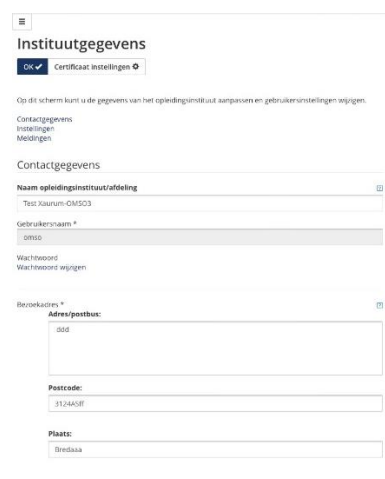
≡

Instituutgegevens

OK ✔ Certificaat instellingen ⚙

Op dit scherm kunt u de gegevens van het opleidingsinstituut aanpassen en gebruikersinstellingen wijzigen.

Contactgegevens
Instellingen
Meldingen

Contactgegevens

Naam opleidingsinstituut/afdeling

Test Xaurum-OMSO3

Gebruikersnaam *

omso

Wachtwoord
Wachtwoord wijzigen

Bezoekadres *

Adres/postbus:

ddd

Postcode:

3124ASff

Plaats:

Bredaaa